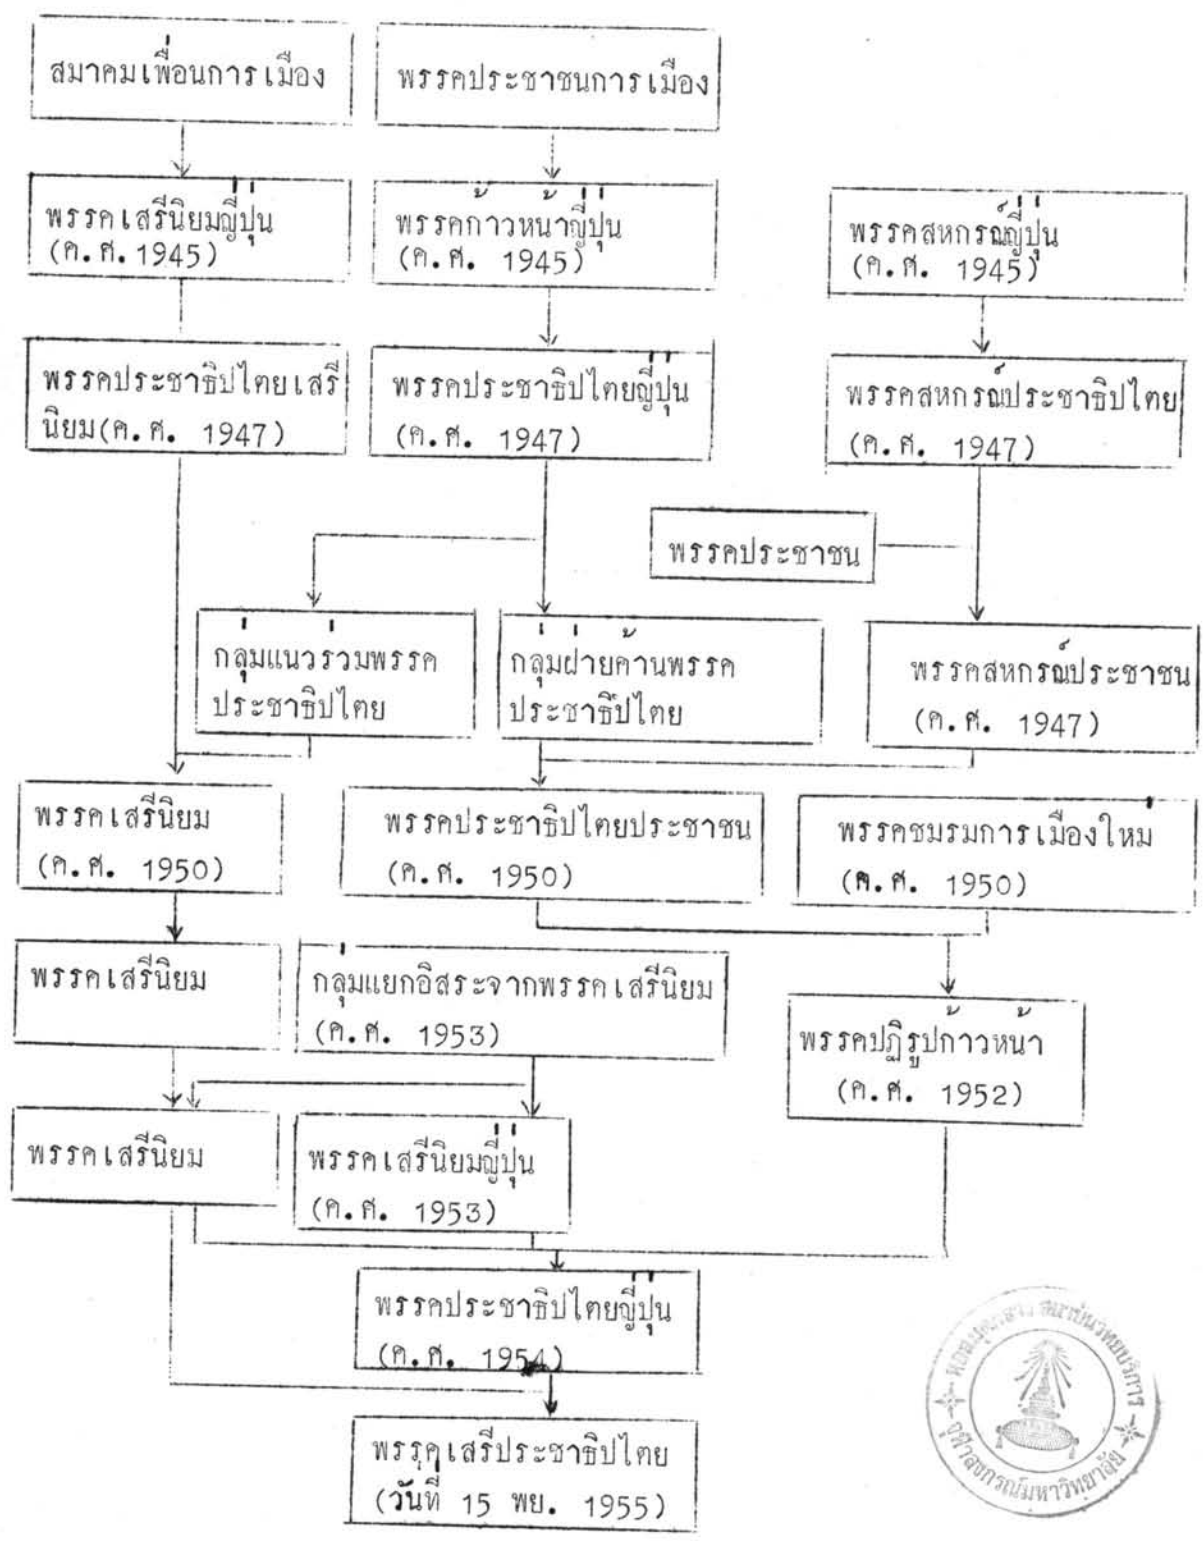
สมาคมเพื่อนการเมือง

พรรคประชาชนการเมือง

พรรคเสรีนิยมญี่ปุ่น (ค.ศ. 1945)

พรรคก้าวหน้าญี่ปุ่น (ค.ศ. 1945)

พรรคสหกรณ์ญี่ปุ่น (ค.ศ. 1945)

พรรคประชาธิปไตยเสรีนิยม(ค.ศ. 1947)

พรรคประชาธิปไตยญี่ปุ่น (ค.ศ. 1947)

พรรคสหกรณ์ประชาธิปไตย (ค.ศ. 1947)

พรรคประชาชน

กลุ่มแนวร่วมพรรคประชาธิปไตย

กลุ่มฝ่ายค้านพรรคประชาธิปไตย

พรรคสหกรณ์ประชาชน (ค.ศ. 1947)

พรรคเสรีนิยม (ค.ศ. 1950)

พรรคประชาธิปไตยประชาชน (ค.ศ. 1950)

พรรคชมรมการเมืองใหม่ (ค.ศ. 1950)

พรรคเสรีนิยม

กลุ่มแยกอิสระจากพรรคเสรีนิยม (ค.ศ. 1953)

พรรคปฏิรูปก้าวหน้า (ค.ศ. 1952)

พรรคเสรีนิยม

พรรคเสรีนิยมญี่ปุ่น (ค.ศ. 1953)

พรรคประชาธิปไตยญี่ปุ่น (ค.ศ. 1954)

พรรคเสรีประชาธิปไตย (วันที่ 15 พย. 1955)

หอสมุดกลาง สถาบันวิทยบริการ จุฬาลงกรณ์มหาวิทยาลัย